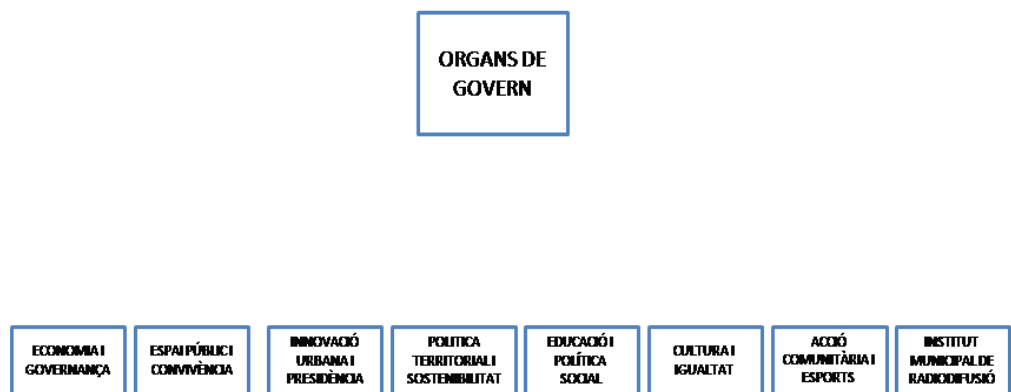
ORGANS DE GOVERN

ECONOMIA I GOVERNANÇA

ESPAI PÚBLIC I CONVIVÈNCIA

INNOVACIÓ URBANA I PRESIDÈNCIA

POLITICA TERRITORIAL I SOSTENIBILITAT

EDUCACIÓ I POLÍTICA SOCIAL

CULTURA I IGUALTAT

ACCIÓ COMUNITÀRIA I ESPORTS

INSTITUT MUNICIPAL DE RADIODIFUSIÓ